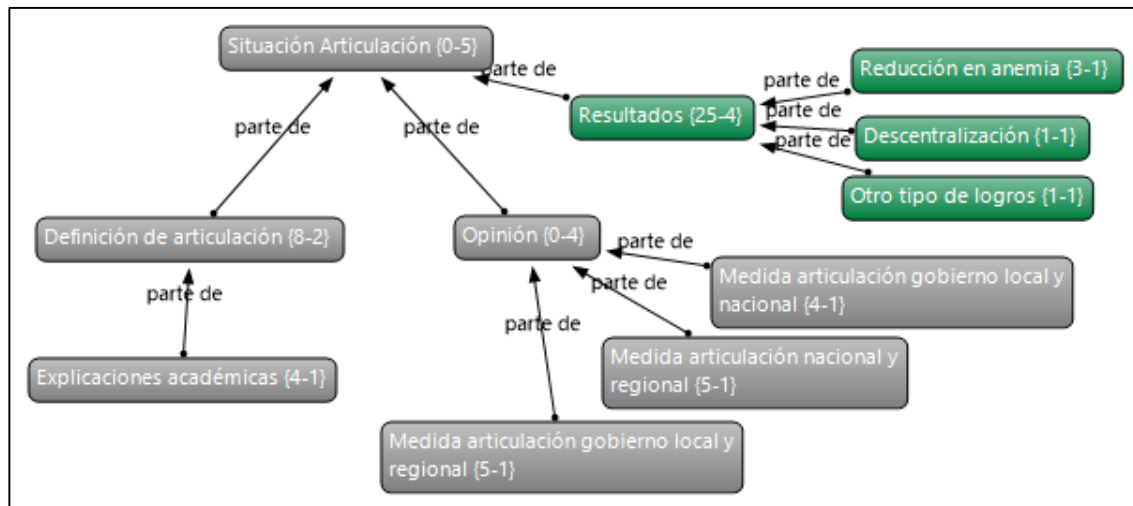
Situación Articulación {0-5}

parte de

Resultados {25-4}

parte de

Reducción en anemia {3-1}

parte de

Descentralización {1-1}

parte de

Otro tipo de logros {1-1}

parte de

parte de

Definición de articulación {8-2}

Opinión {0-4}

parte de

Medida articulación gobierno local y nacional {4-1}

parte de

parte de

Explicaciones académicas {4-1}

parte de

Medida articulación nacional y regional {5-1}

Medida articulación gobierno local y regional {5-1}